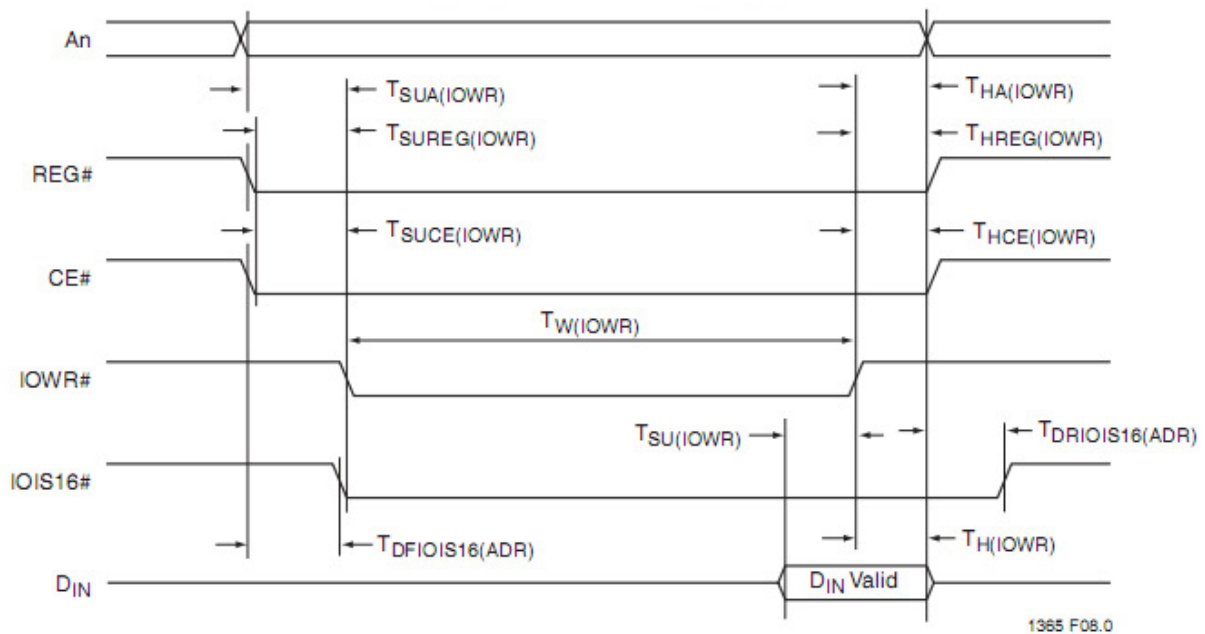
An

$T_{SUA(IOWR)}$

$T_{HA(IOWR)}$

$T_{SUREG(IOWR)}$

$T_{HREG(IOWR)}$

REG#

$T_{SUCE(IOWR)}$

$T_{HCE(IOWR)}$

CE#

$T_{W(IOWR)}$

IOWR#

$T_{SU(IOWR)}$

$T_{DRIOIS16(ADR)}$

IOIS16#

$T_{DFIOIS16(ADR)}$

$T_{H(IOWR)}$

$D_{IN}$

$D_{IN}$ Valid

1365 F08.0